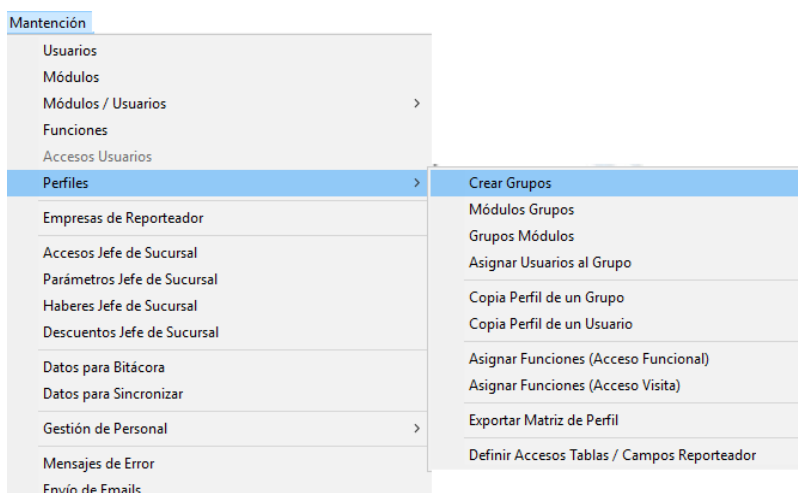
Mantención

Usuarios
Módulos
Módulos / Usuarios
Funciones
Accesos Usuarios
Perfiles

Empresas de Reporteador

Accesos Jefe de Sucursal
Parámetros Jefe de Sucursal
Haberes Jefe de Sucursal
Descuentos Jefe de Sucursal

Datos para Bitácora
Datos para Sincronizar

Gestión de Personal

Mensajes de Error
Envío de Emails

Crear Grupos
Módulos Grupos
Grupos Módulos
Asignar Usuarios al Grupo

Copia Perfil de un Grupo
Copia Perfil de un Usuario

Asignar Funciones (Acceso Funcional)
Asignar Funciones (Acceso Visita)

Exportar Matriz de Perfil

Definir Accesos Tablas / Campos Reporteador